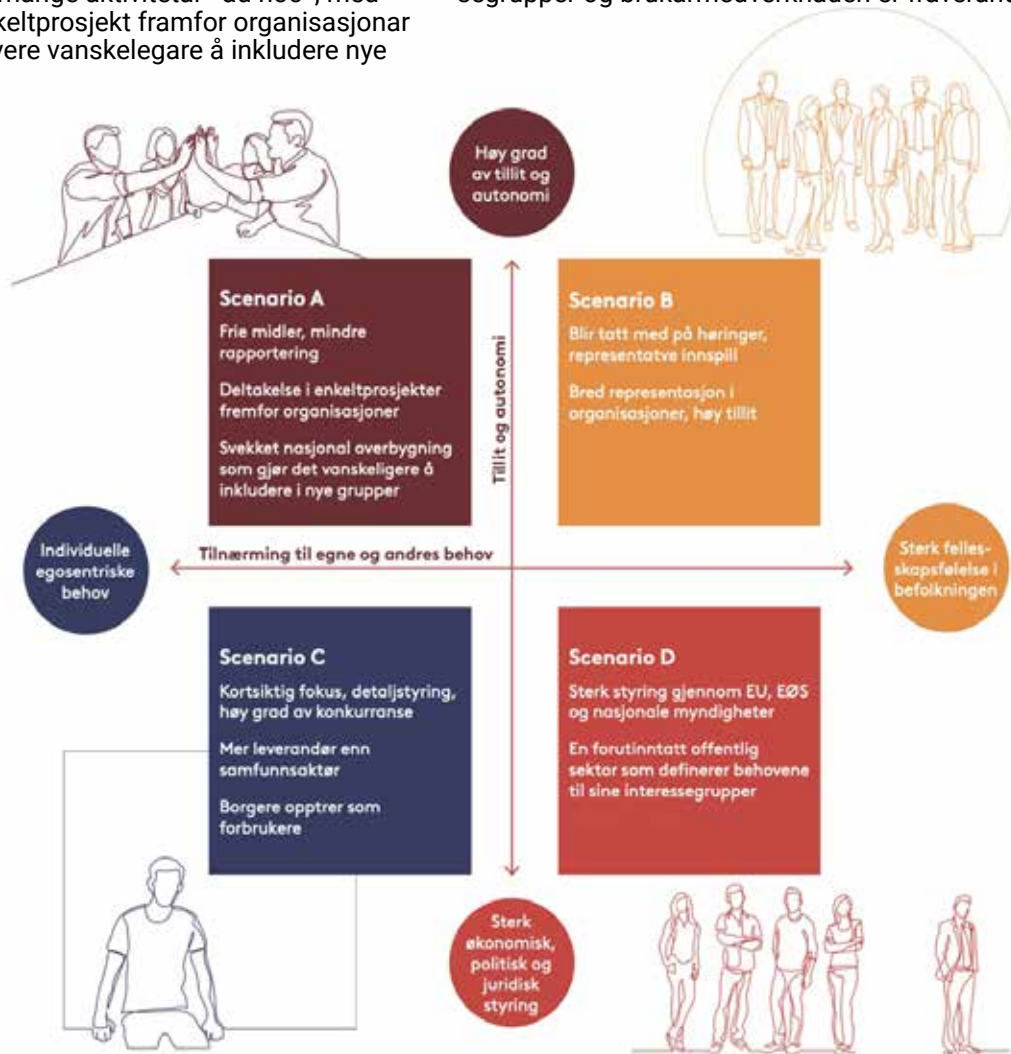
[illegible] mange aktivitetar "du noe", med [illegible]keltprosjekt framfor organisasjonar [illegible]vere vanskelegare å inkludere nye

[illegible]segrupper og brukarmedverknaden er fråverande

Høy grad av tillit og autonomi

Scenario A
Frie midler, mindre rapportering

Deltakelse i enkeltprosjekter fremfor organisasjoner

Svekket nasjonal overbygning som gjør det vanskeligere å inkludere i nye grupper

Tillit og autonomi

Scenario B
Blir tatt med på høringer, representatve innspill

Bred representasjon i organisasjoner, høy tillit

Individuelle egosentriske behov

Tilnærming til egne og andres behov

Sterk felles-skapsfølelse i befolkningen

Scenario C
Kortsiktig fokus, detaljstyring, høy grad av konkurranse

Mer leverandør enn samfunnsaktør

Borgere opptrer som forbrukere

Scenario D
Sterk styring gjennom EU, EØS og nasjonale myndigheter

En forutinntatt offentlig sektor som definerer behovene til sine interessegrupper

Sterk økonomisk, politisk og juridisk styring